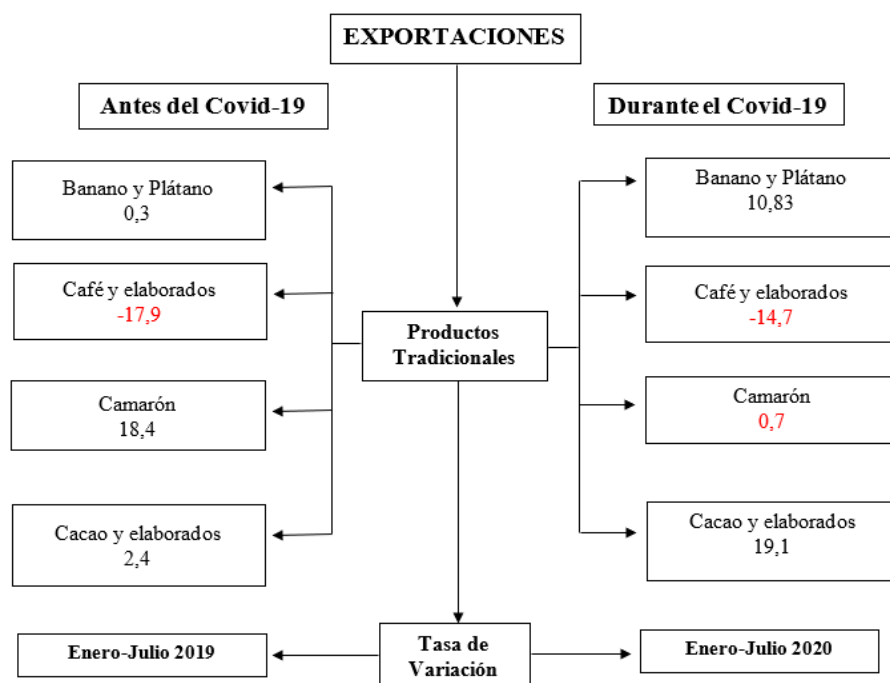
EXPORTACIONES

Antes del Covid-19

Durante el Covid-19

Banano y Plátano
0,3

Café y elaborados
-17,9

Camarón
18,4

Cacao y elaborados
2,4

Productos Tradicionales

Banano y Plátano
10,83

Café y elaborados
-14,7

Camarón
0,7

Cacao y elaborados
19,1

Enero-Julio 2019

Tasa de Variación

Enero-Julio 2020